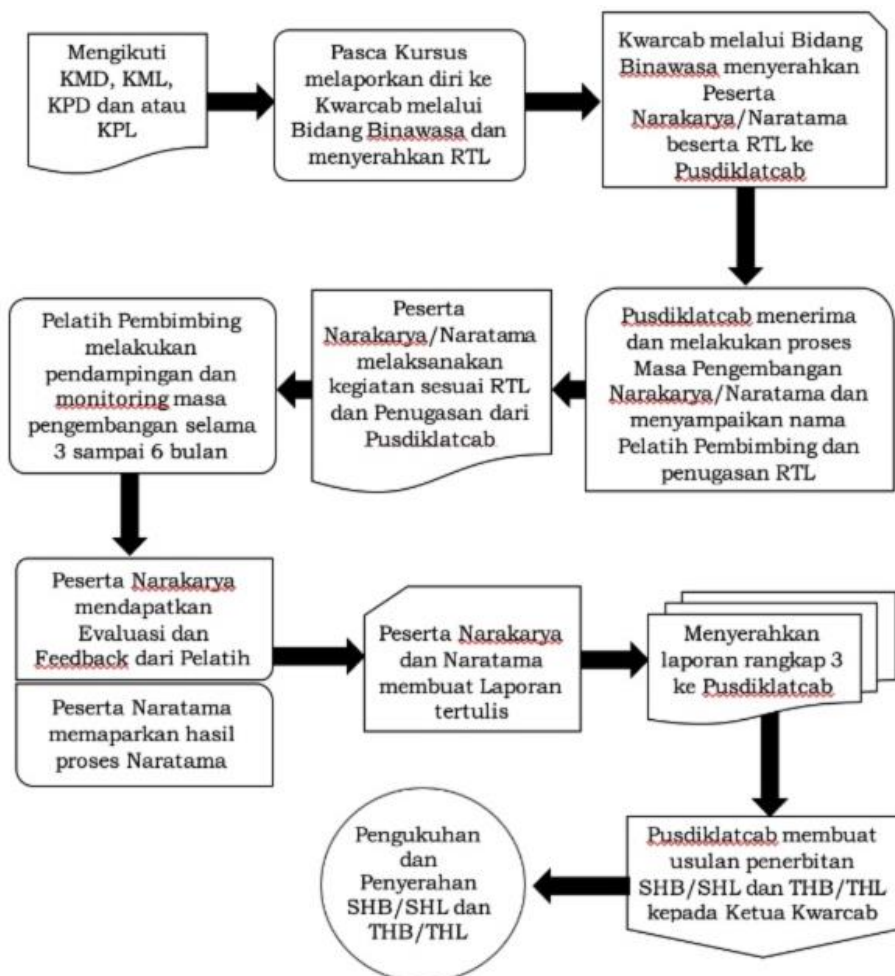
Mengikuti KMD, KML, KPD dan atau KPL

Pasca Kursus melaporkan diri ke Kwarcab melalui Bidang Binawasa dan menyerahkan RTL

Kwarcab melalui Bidang Binawasa menyerahkan Peserta Narakarya/Naratama beserta RTL ke Pusdiklatcab

Pusdiklatcab menerima dan melakukan proses Masa Pengembangan Narakarya/Naratama dan menyampaikan nama Pelatih Pembimbing dan penugasan RTL

Peserta Narakarya/Naratama melaksanakan kegiatan sesuai RTL dan Penugasan dari Pusdiklatcab

Pelatih Pembimbing melakukan pendampingan dan monitoring masa pengembangan selama 3 sampai 6 bulan

Peserta Narakarya mendapatkan Evaluasi dan Feedback dari Pelatih

Peserta Naratama memaparkan hasil proses Naratama

Peserta Narakarya dan Naratama membuat Laporan tertulis

Menyerahkan laporan rangkap 3 ke Pusdiklatcab

Pusdiklatcab membuat usulan penerbitan SHB/SHL dan THB/THL kepada Ketua Kwarcab

Pengukuhan dan Penyerahan SHB/SHL dan THB/THL